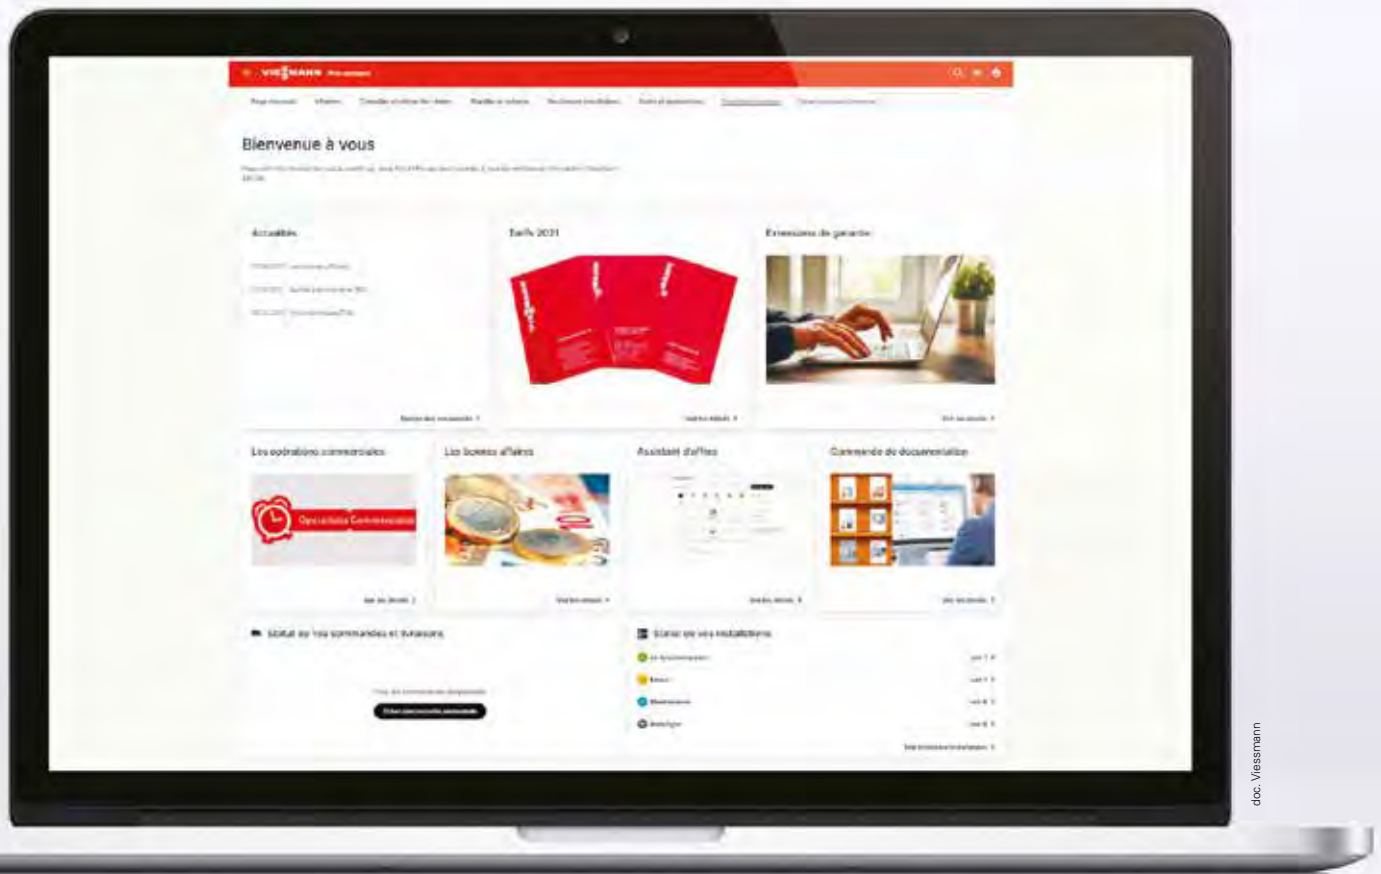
VIESMANN

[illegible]

Bienvenue à vous

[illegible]

Actualités

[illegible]

Tarifs 2021

Extensions de garantie

Les opérations commerciales

Opérations Commerciales

Les bonnes affaires

Assistant d'offres

Commande de documentation

Statut de vos commandes et livraisons

Statut de vos installations

doc. Viessmann